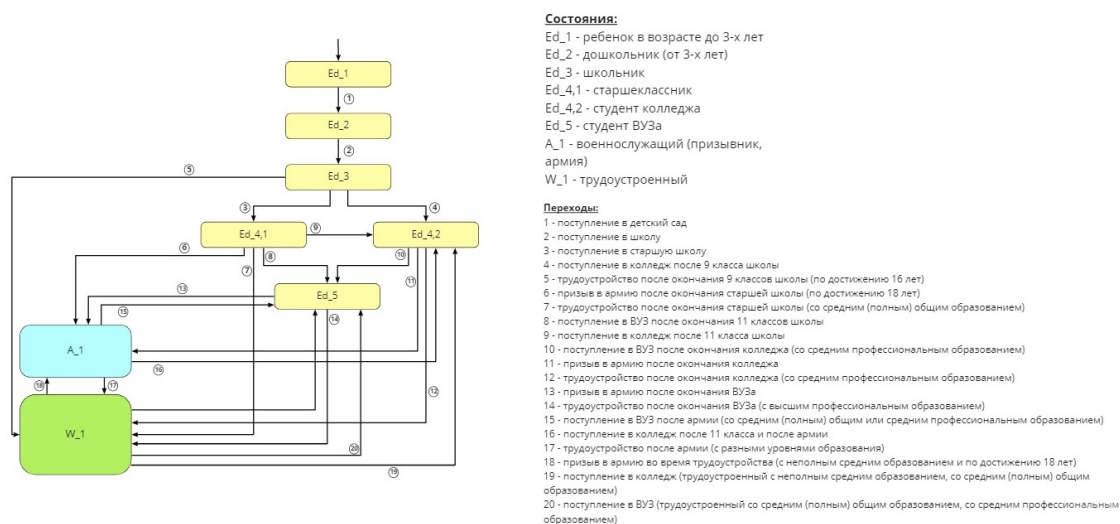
Ed_1

1

Ed_2

2

5

Ed_3

3

4

Ed_4,1

9

Ed_4,2

6

8

10

7

11

13

Ed_5

15

14

A_1

16

18

17

12

W_1

20

19

Состояния:
Ed_1 - ребенок в возрасте до 3-х лет
Ed_2 - дошкольник (от 3-х лет)
Ed_3 - школьник
Ed_4,1 - старшеклассник
Ed_4,2 - студент колледжа
Ed_5 - студент ВУЗа
A_1 - военнослужащий (призывник, армия)
W_1 - трудоустроенный

Переходы:
1 - поступление в детский сад
2 - поступление в школу
3 - поступление в старшую школу
4 - поступление в колледж после 9 класса школы
5 - трудоустройство после окончания 9 классов школы (по достижению 16 лет)
6 - призыв в армию после окончания старшей школы (по достижению 18 лет)
7 - трудоустройство после окончания старшей школы (со средним (полным) общим образованием)
8 - поступление в ВУЗ после окончания 11 классов школы
9 - поступление в колледж после 11 класса школы
10 - поступление в ВУЗ после окончания колледжа (со средним профессиональным образованием)
11 - призыв в армию после окончания колледжа
12 - трудоустройство после окончания колледжа (со средним профессиональным образованием)
13 - призыв в армию после окончания ВУЗа
14 - трудоустройство после окончания ВУЗа (с высшим профессиональным образованием)
15 - поступление в ВУЗ после армии (со средним (полным) общим или средним профессиональным образованием)
16 - поступление в колледж после 11 класса и после армии
17 - трудоустройство после армии (с разными уровнями образования)
18 - призыв в армию во время трудоустройства (с неполным средним образованием и по достижению 18 лет)
19 - поступление в колледж (трудоустроенный с неполным средним образованием, со средним (полным) общим образованием)
20 - поступление в ВУЗ (трудоустроенный со средним (полным) общим образованием, со средним профессиональным образованием)